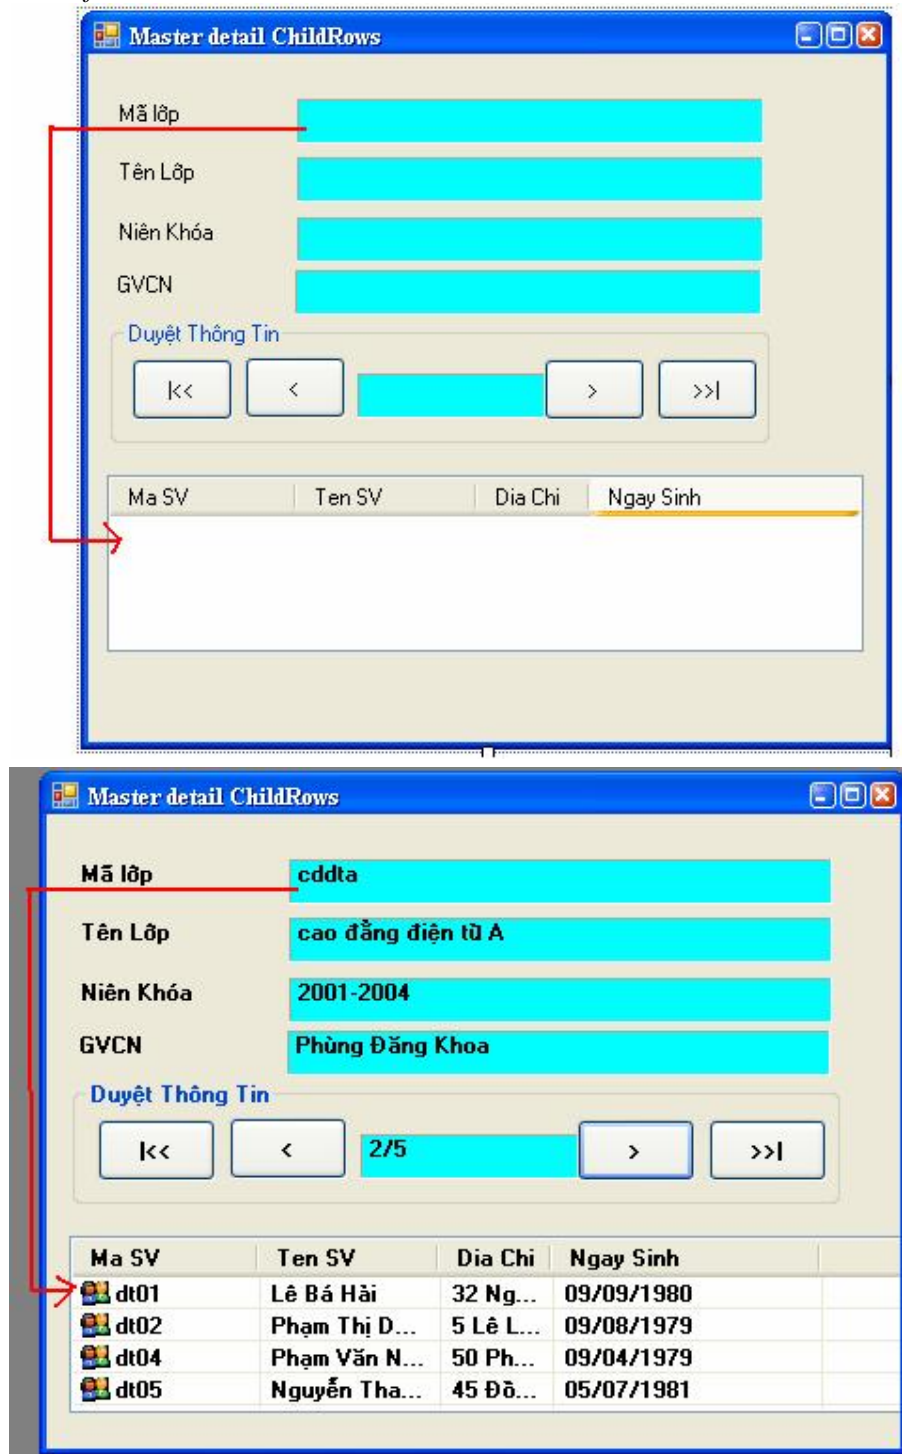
Master detail ChildRows

Mã lớp

Tên Lớp

Niên Khóa

GVCN

Duyệt Thông Tin

|<<

<

>

>>|

| Ma SV | Ten SV | Dia Chi | Ngay Sinh |
|---|---|---|---|

Master detail ChildRows

Mã lớp cddta

Tên Lớp cao đẳng điện tử A

Niên Khóa 2001-2004

GVCN Phùng Đăng Khoa

Duyệt Thông Tin

|<<

<

2/5

>

>>|

| Ma SV | Ten SV | Dia Chi | Ngay Sinh |
|---|---|---|---|
| dt01 | Lê Bá Hải | 32 Ng... | 09/09/1980 |
| dt02 | Phạm Thị D... | 5 Lê L... | 09/08/1979 |
| dt04 | Phạm Văn N... | 50 Ph... | 09/04/1979 |
| dt05 | Nguyễn Tha... | 45 Đô... | 05/07/1981 |